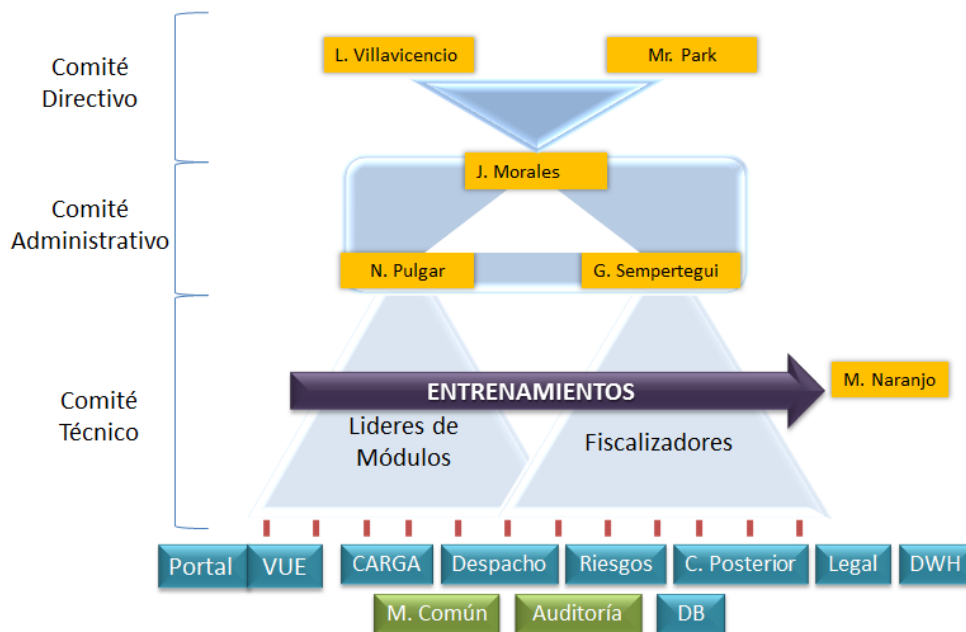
Comité Directivo

L. Villavicencio

Mr. Park

Comité Administrativo

J. Morales

N. Pulgar

G. Sempertegui

Comité Técnico

ENTRENAMIENTOS

M. Naranjo

Lideres de Módulos

Fiscalizadores

Portal

VUE

CARGA

Despacho

Riesgos

C. Posterior

Legal

DWH

M. Común

Auditoría

DB